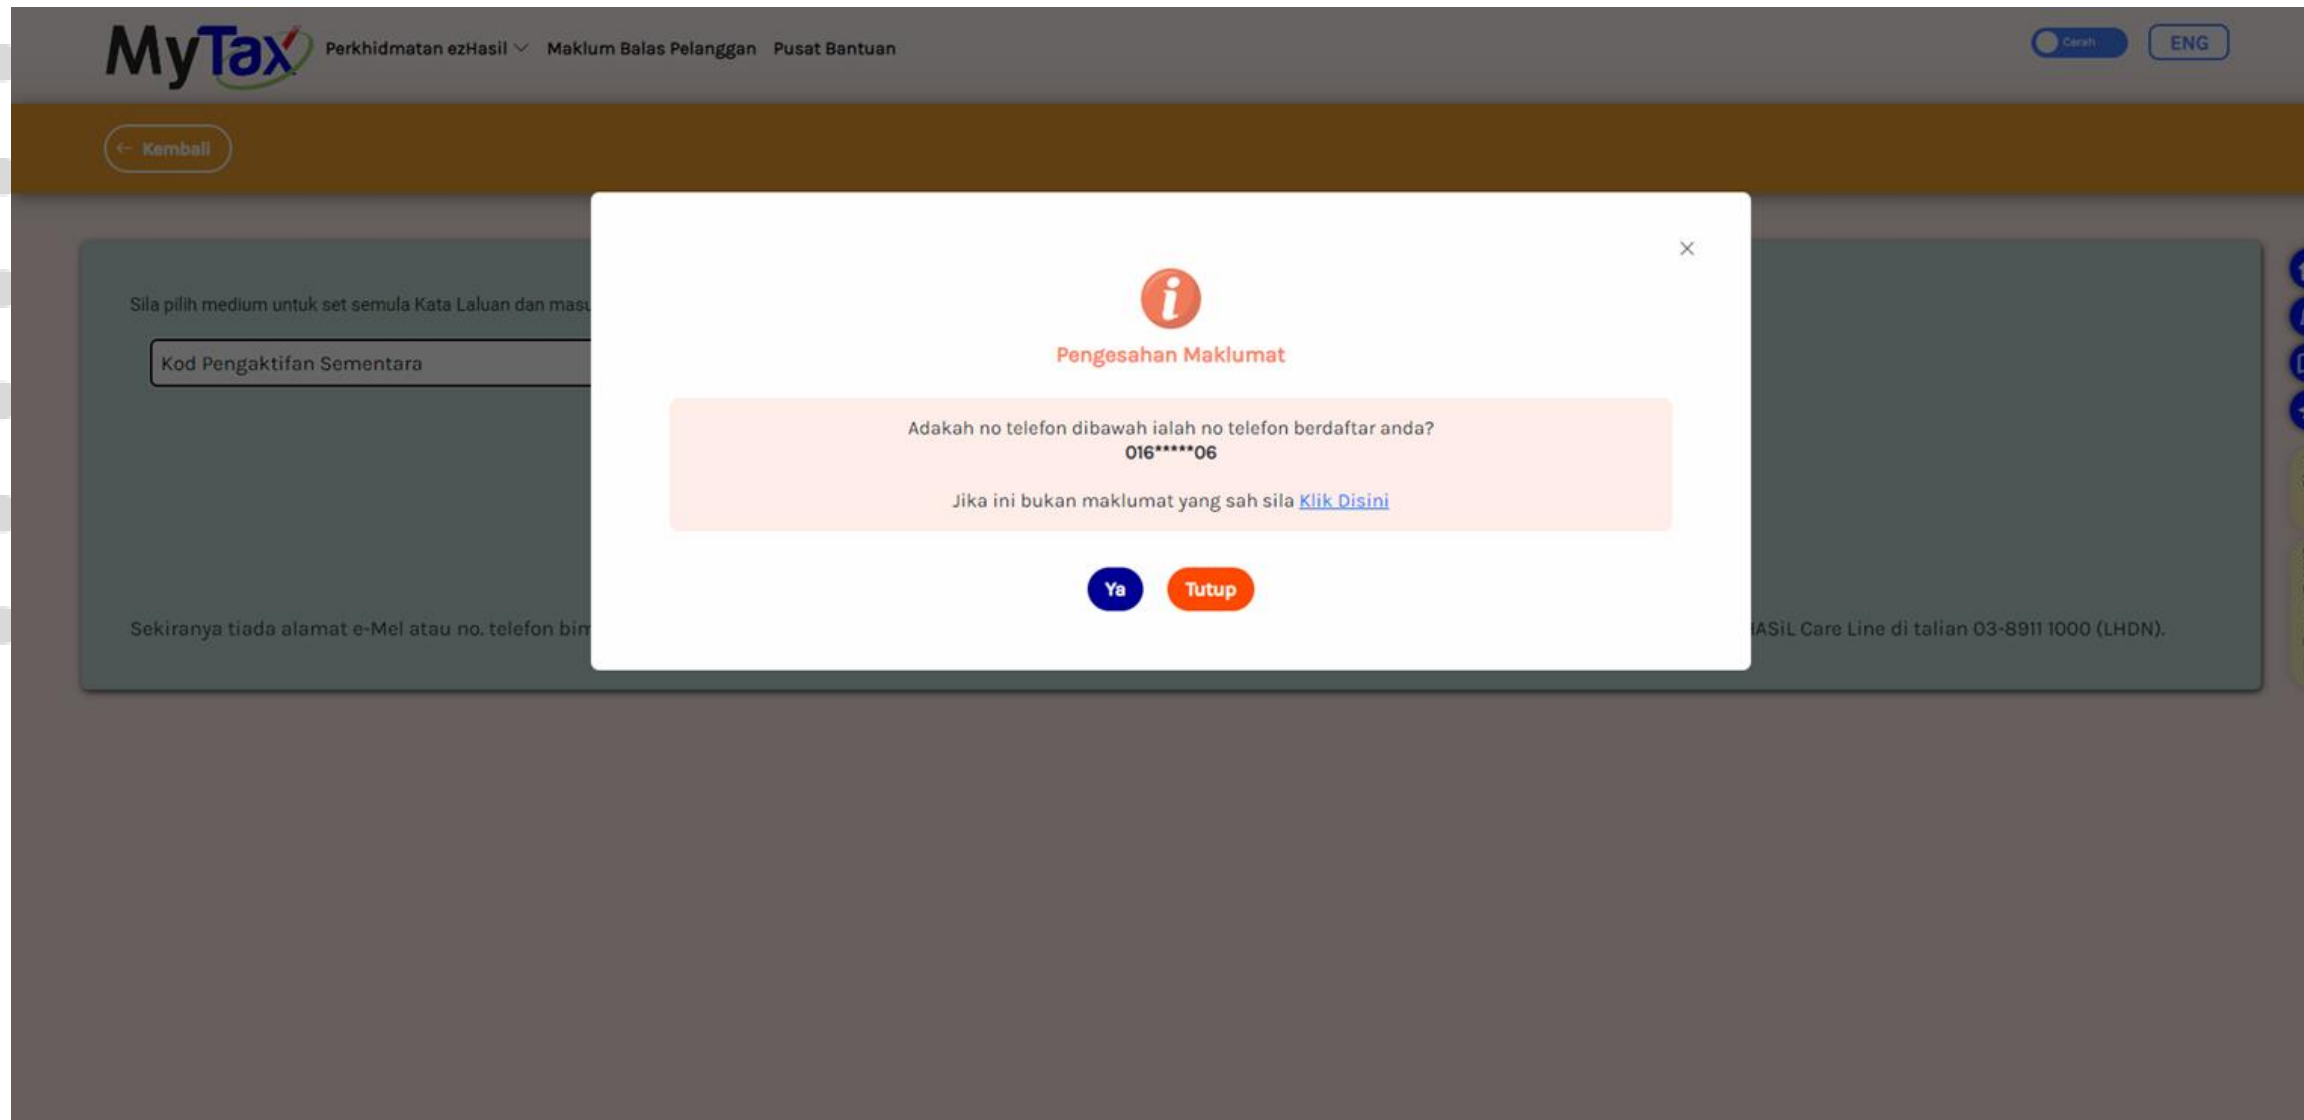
MyTax Perkhidmatan ezHasil Maklum Balas Pelanggan Pusat Bantuan

Cerah ENG

← Kembali

Sila pilih medium untuk set semula Kata Laluan dan masu

Kod Pengaktifan Sementara

Sekiranya tiada alamat e-Mel atau no. telefon bim

ASiL Care Line di talian 03-8911 1000 (LHDN).

×

Pengesahan Maklumat

Adakah no telefon dibawah ialah no telefon berdaftar anda?
016*****06

Jika ini bukan maklumat yang sah sila Klik Disini

Ya Tutup